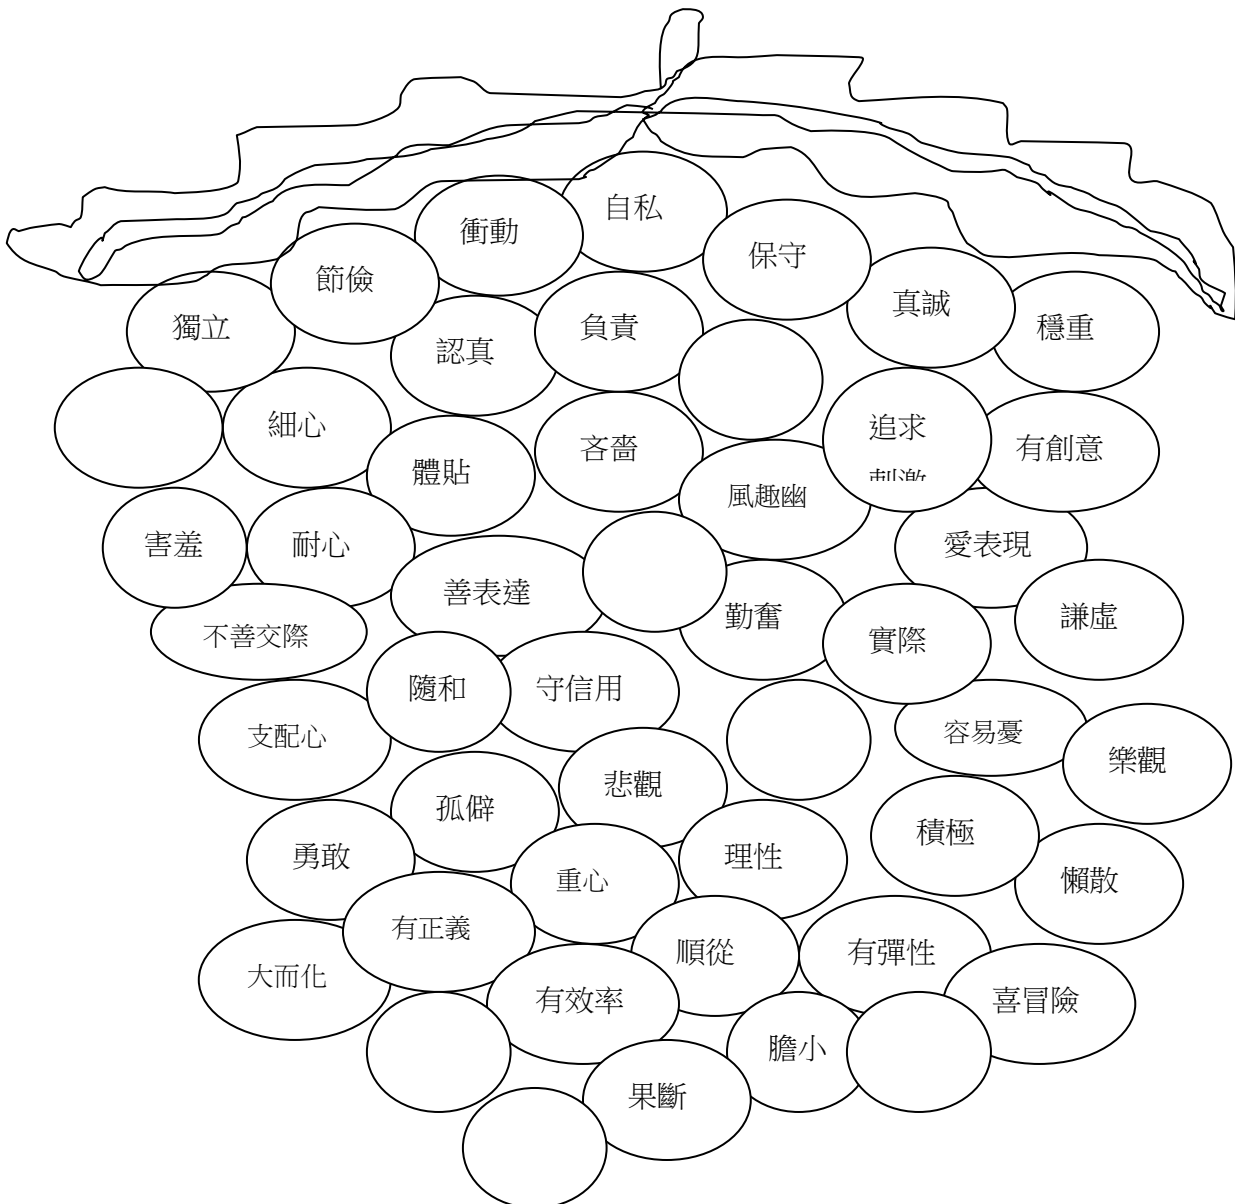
自私
衝動
保守
節儉
真誠
獨立
穩重
認真
負責
細心
追求
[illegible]
有創意
體貼
吝嗇
風趣幽
害羞
耐心
愛表現
善表達
勤奮
謙虛
不善交際
實際
隨和
守信用
支配心
容易憂
樂觀
悲觀
孤僻
積極
勇敢
理性
重心
懶散
有正義
大而化
順從
有彈性
有效率
喜冒險
膽小
果斷